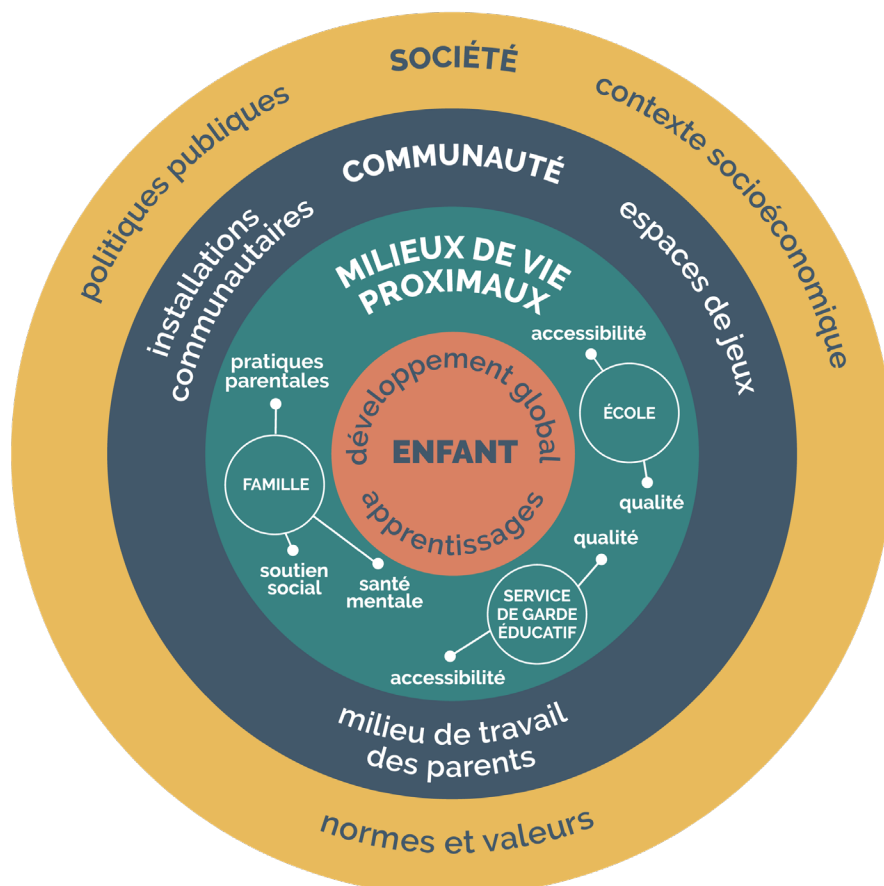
SOCIÉTÉ

politiques publiques

contexte socioéconomique

COMMUNAUTÉ

installations communautaires

espaces de jeux

MILIEUX DE VIE PROXIMAUX

accessibilité

ÉCOLE

qualité

pratiques parentales

FAMILLE

soutien social

santé mentale

développement global

ENFANT

apprentissages

qualité

SERVICE DE GARDE ÉDUCATIF

accessibilité

milieu de travail des parents

normes et valeurs